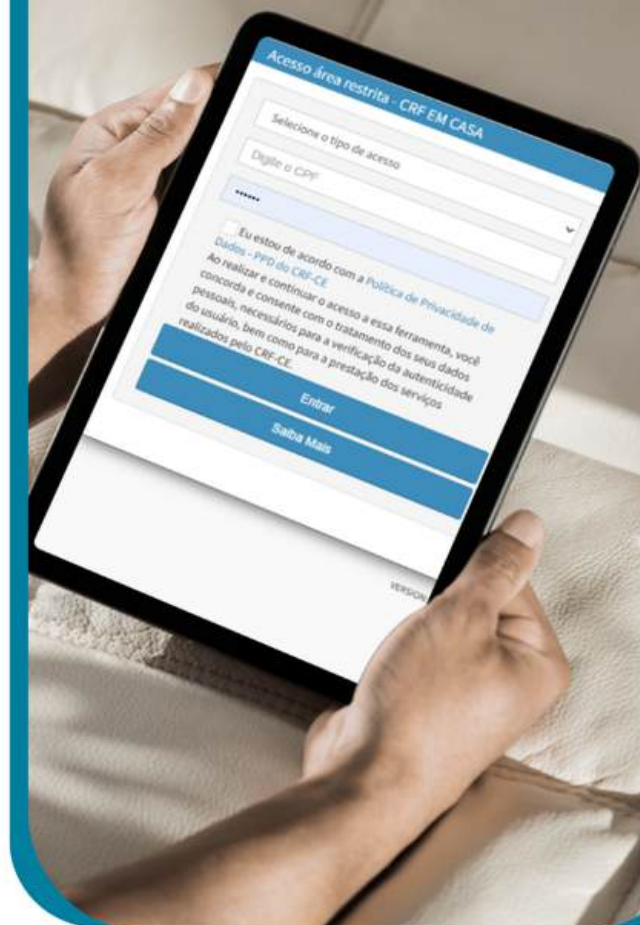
Acesso área restrita - CRF EM CASA

Selecione o tipo de acesso

Digite o CPF

••••••

Eu estou de acordo com a Política de Privacidade de Dados - PPD do CRF-CE
Ao realizar e continuar o acesso a essa ferramenta, você concorda e consente com o tratamento dos seus dados pessoais, necessários para a verificação da autenticidade do usuário, bem como para a prestação dos serviços realizados pelo CRF-CE.

Entrar

Saiba Mais

VERSION